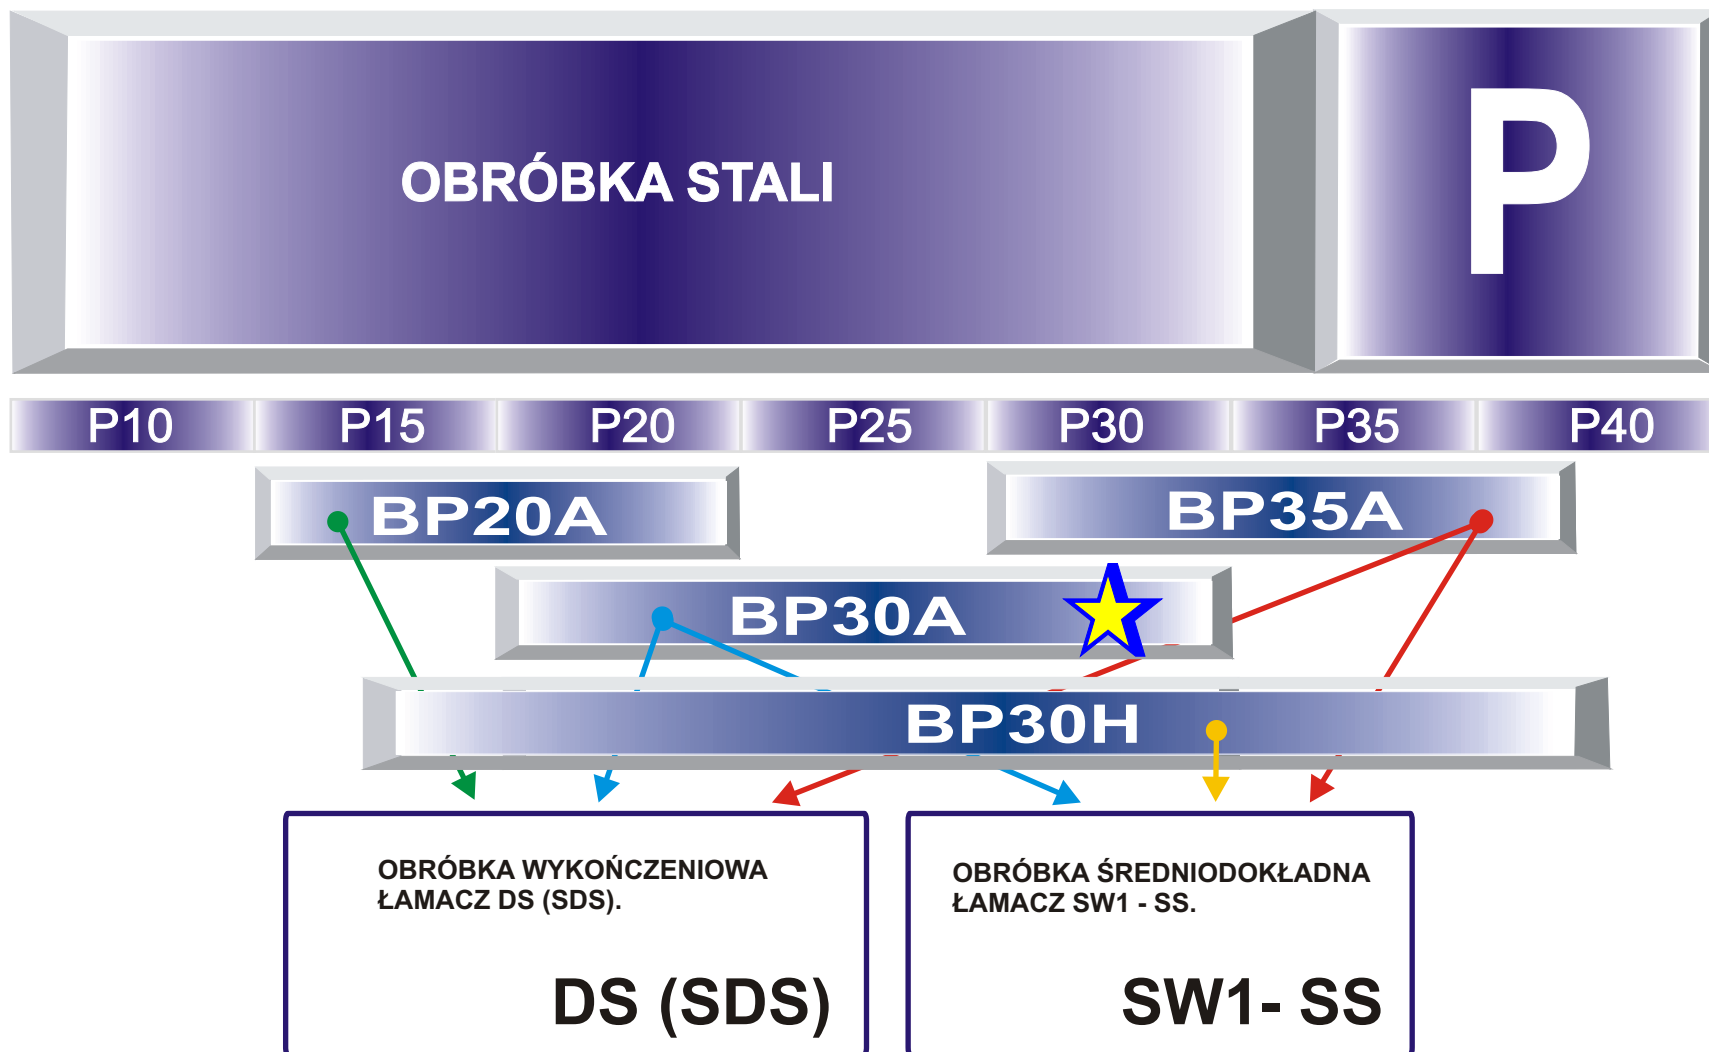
OBRÓBKA STALI

P

| P10 | P15 | P20 | P25 | P30 | P35 | P40 |
|---|---|---|---|---|---|---|

BP20A

BP35A

BP30A

BP30H

OBRÓBKA WYKOŃCZENIOWA
ŁAMACZ DS (SDS).

DS (SDS)

OBRÓBKA ŚREDNIODOKŁADNA
ŁAMACZ SW1 - SS.

SW1- SS